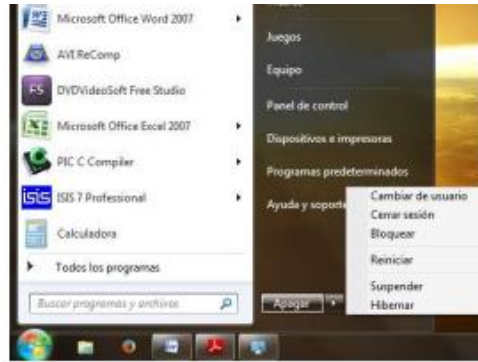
Microsoft Office Word 2007
AVI ReComp
DVDVideoSoft Free Studio
Microsoft Office Excel 2007
PIC C Compiler
ISIS 7 Professional
Calculadora
Todos los programas
Buscar programas y archivos

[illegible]
Juegos
Equipo
Panel de control
Dispositivos e impresoras
Programas predeterminados
Ayuda y soporte
Apagar

Cambiar de usuario
Cerrar sesión
Bloquear
Reiniciar
Suspender
Hibernar